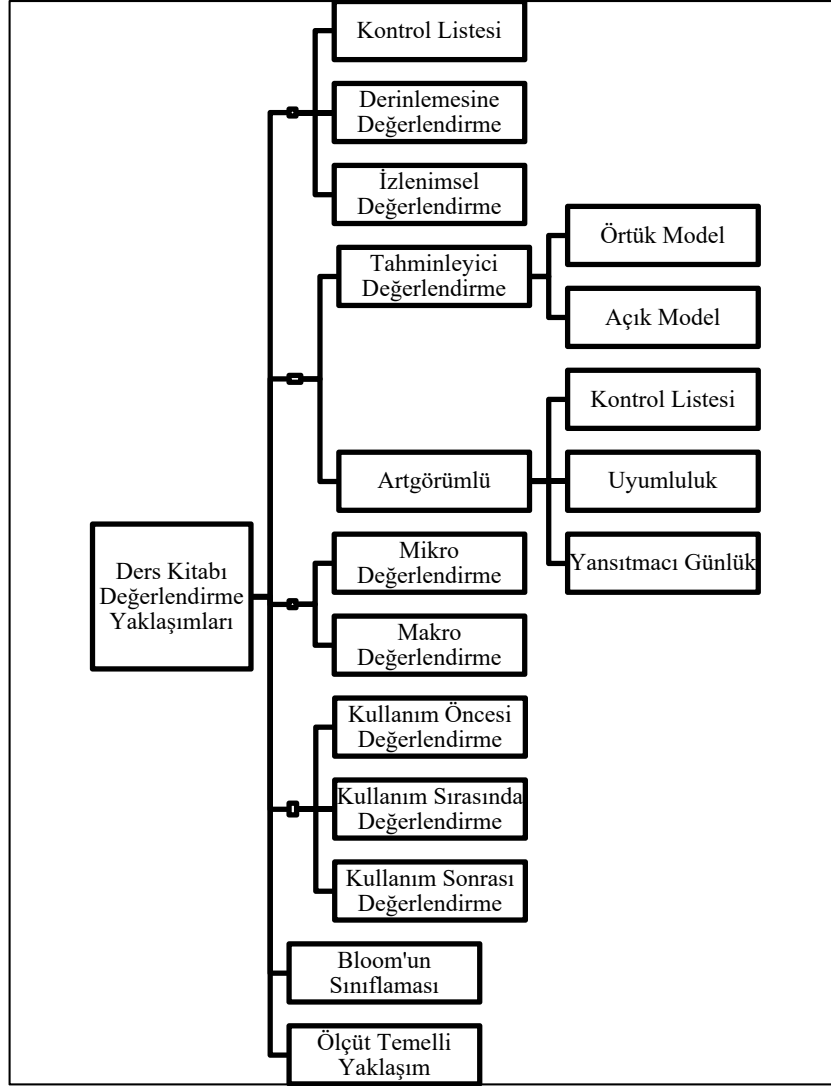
Ders Kitabı Değerlendirme Yaklaşımları

Kontrol Listesi

Derinlemesine Değerlendirme

İzlenimsel Değerlendirme

Tahminleyici Değerlendirme

Örtük Model

Açık Model

Artgörümlü

Kontrol Listesi

Uyumluluk

Yansıtmacı Günlük

Mikro Değerlendirme

Makro Değerlendirme

Kullanım Öncesi Değerlendirme

Kullanım Sırasında Değerlendirme

Kullanım Sonrası Değerlendirme

Bloom'un Sınıflaması

Ölçüt Temelli Yaklaşım